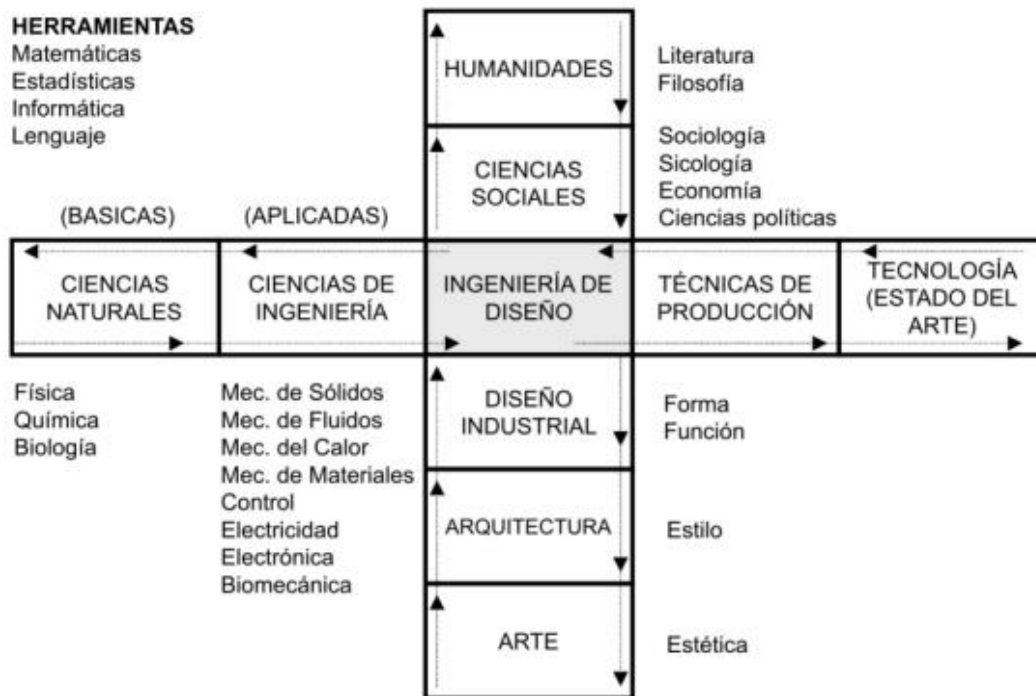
HERRAMIENTAS
Matemáticas
Estadísticas
Informática
Lenguaje

HUMANIDADES

Literatura
Filosofía

CIENCIAS SOCIALES

Sociología
Sicología
Economía
Ciencias políticas

(BASICAS)

(APLICADAS)

CIENCIAS NATURALES

CIENCIAS DE INGENIERÍA

INGENIERÍA DE DISEÑO

TÉCNICAS DE PRODUCCIÓN

TECNOLOGÍA (ESTADO DEL ARTE)

Física
Química
Biología

Mec. de Sólidos
Mec. de Fluidos
Mec. del Calor
Mec. de Materiales
Control
Electricidad
Electrónica
Biomecánica

DISEÑO INDUSTRIAL

Forma
Función

ARQUITECTURA

Estilo

ARTE

Estética